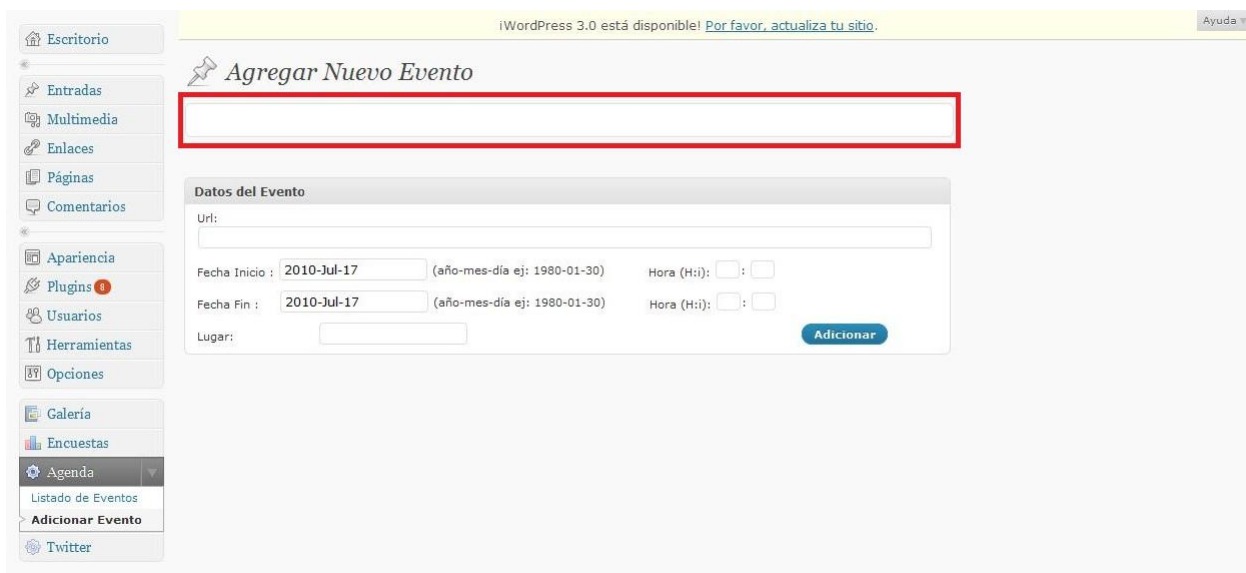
Escritorio

Entradas
Multimedia
Enlaces
Páginas
Comentarios

Apariencia
Plugins 8
Usuarios
Herramientas
Opciones

Galería
Encuestas
Agenda
Listado de Eventos
Adicionar Evento
Twitter

¡WordPress 3.0 está disponible! Por favor, actualiza tu sitio.

Ayuda

Agregar Nuevo Evento

Datos del Evento

Url:

Fecha Inicio : 2010-Jul-17 (año-mes-día ej: 1980-01-30) Hora (H:i): :

Fecha Fin : 2010-Jul-17 (año-mes-día ej: 1980-01-30) Hora (H:i): :

Lugar:

Adicionar